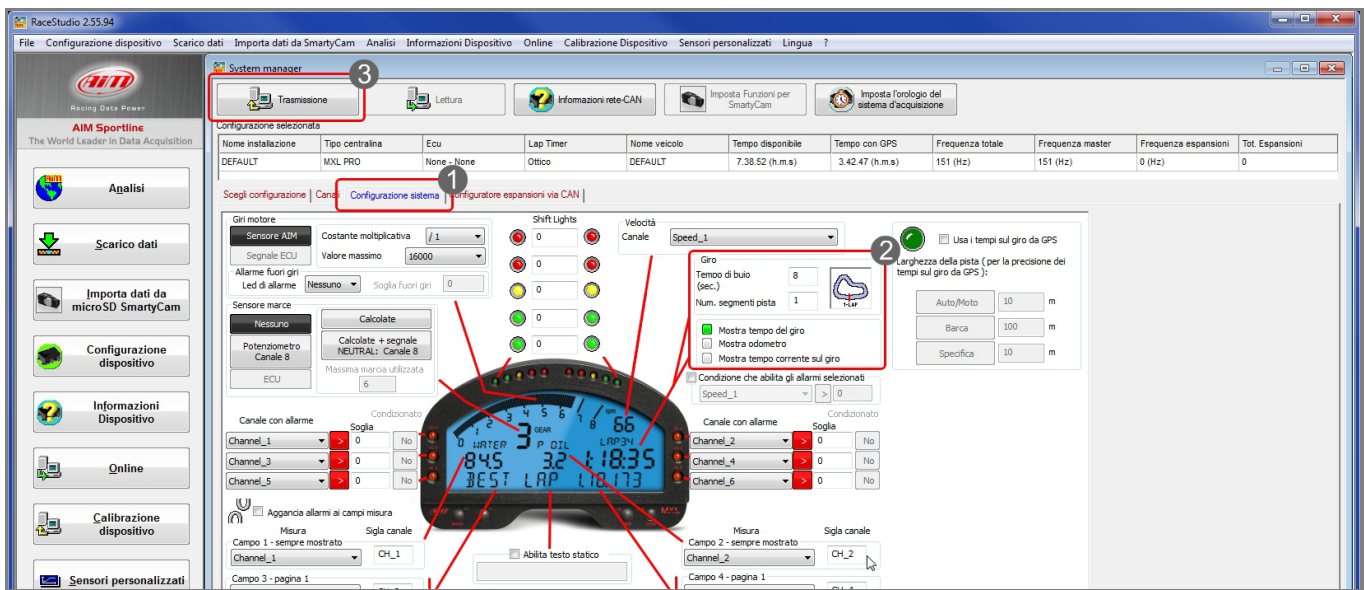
RaceStudio 2.55.94

File Configurazione dispositivo Scarico dati Importa dati da SmartyCam Analisi Informazioni Dispositivo Online Calibrazione Dispositivo Sensori personalizzati Lingua ?

AiM Racing Data Power
AIM Sportline
The World Leader in Data Acquisition

Analisi
Scarico dati
Importa dati da microSD SmartyCam
Configurazione dispositivo
Informazioni Dispositivo
Online
Calibrazione dispositivo
Sensori personalizzati

System manager

3

Trasmissione
Lettura
Informazioni rete-CAN
Imposta Funzioni per SmartyCam
Imposta l'orologio del sistema d'acquisizione

Configurazione selezionata

| Nome installazione | Tipo centralina | Ecu | Lap Timer | Nome veicolo | Tempo disponibile | Tempo con GPS | Frequenza totale | Frequenza master | Frequenza espansioni | Tot. Espansioni |
|---|---|---|---|---|---|---|---|---|---|---|
| DEFAULT | MXL PRO | None - None | Ottico | DEFAULT | 7.38.52 (h.m.s) | 3.42.47 (h.m.s) | 151 (Hz) | 151 (Hz) | 0 (Hz) | 0 |

Scegli configurazione | Canali | Configurazione sistema | Configuratore espansioni via CAN

1

Giri motore
Sensore AIM
Segnale ECU
Costante moltiplicativa / 1
Valore massimo 16000
Allarme fuori giri
Led di allarme Nessuno
Soglia fuori giri 0

Shift Lights
0
0
0
0
0

Velocità
Canale Speed_1

2

Giro
Tempo di buio (sec.) 8
Num. segmenti pista 1
1-LAP
Mostra tempo del giro
Mostra odometro
Mostra tempo corrente sul giro

Usa i tempi sul giro da GPS
Larghezza della pista ( per la precisione dei tempi sul giro da GPS ):
Auto/Moto 10 m
Barca 100 m
Specifica 10 m

Sensore marce
Nessuno
Calcolate
Potenziometro Canale 8
Calcolate + segnale NEUTRAL: Canale 8
ECU
Massima marcia utilizzata 6

Condizione che abilita gli allarmi selezionati
Speed_1 > 0

Canale con allarme Soglia Condizionato
Channel_1 > 0 No
Channel_3 > 0 No
Channel_5 > 0 No

Canale con allarme Soglia Condizionato
Channel_2 > 0 No
Channel_4 > 0 No
Channel_6 > 0 No

3 GEAR 66 LAP34
WATER P OIL
84.5 3.2 1:18.35
BEST LAP 1:18.173
MXL

Aggancia allarmi ai campi misura
Misura Sigla canale
Campo 1 - sempre mostrato
Channel_1 CH_1
Campo 3 - pagina 1

Abilita testo statico

Misura Sigla canale
Campo 2 - sempre mostrato
Channel_2 CH_2
Campo 4 - pagina 1